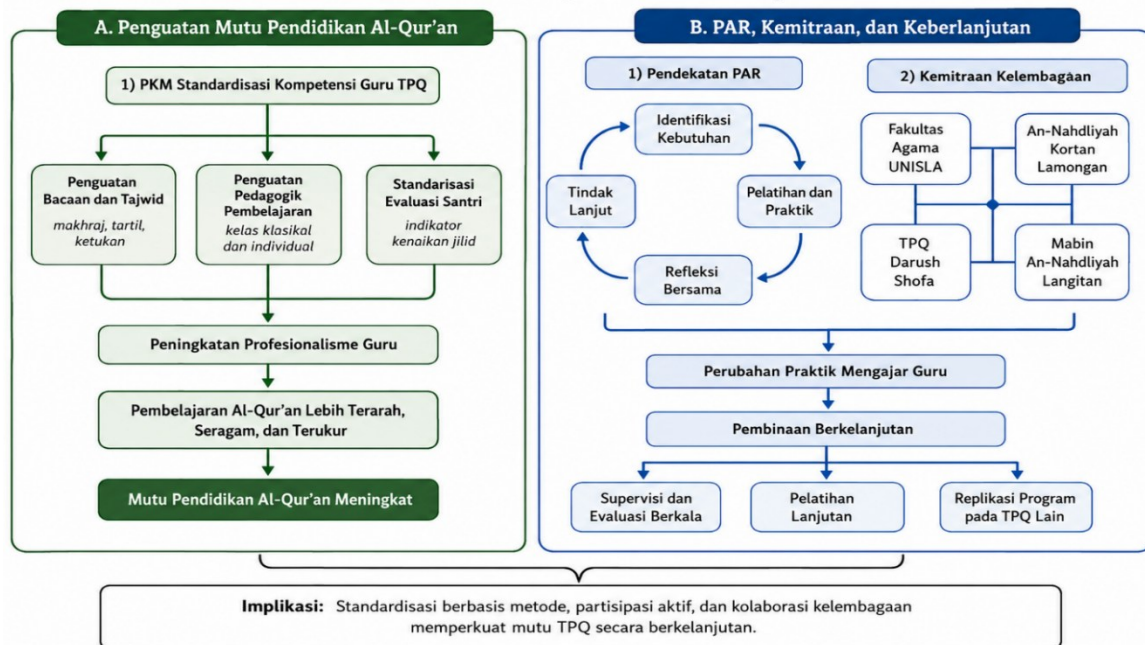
A. Penguatan Mutu Pendidikan Al-Qur'an

1) PKM Standardisasi Kompetensi Guru TPQ

Penguatan Bacaan dan Tajwid
makhraj, tartil, ketukan

Penguatan Pedagogik Pembelajaran
kelas klasikal dan individual

Standarisasi Evaluasi Santri
indikator kenaikan jilid

Peningkatan Profesionalisme Guru

Pembelajaran Al-Qur'an Lebih Terarah, Seragam, dan Terukur

Mutu Pendidikan Al-Qur'an Meningkat

B. PAR, Kemitraan, dan Keberlanjutan

1) Pendekatan PAR

Identifikasi Kebutuhan

Pelatihan dan Praktik

Refleksi Bersama

Tindak Lanjut

2) Kemitraan Kelembagaan

Fakultas Agama UNISLA

An-Nahdliyah Kortan Lamongan

TPQ Darush Shofa

Mabin An-Nahdliyah Langitan

Perubahan Praktik Mengajar Guru

Pembinaan Berkelanjutan

Supervisi dan Evaluasi Berkala

Pelatihan Lanjutan

Replikasi Program pada TPQ Lain

Implikasi: Standardisasi berbasis metode, partisipasi aktif, dan kolaborasi kelembagaan memperkuat mutu TPQ secara berkelanjutan.